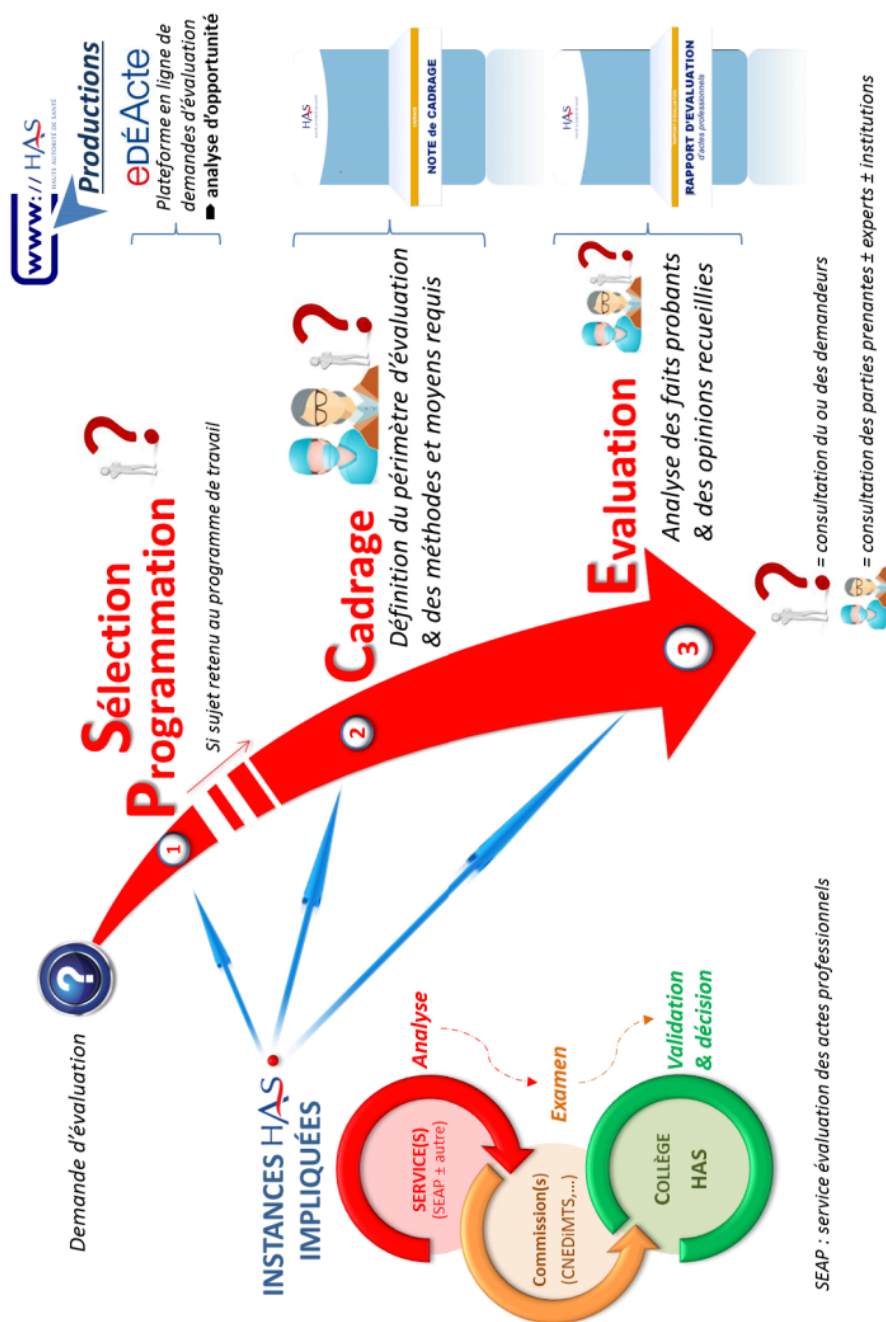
www:// HAS
HAUTE AUTORITÉ DE SANTÉ

Productions

eDÉActe
Plateforme en ligne de demandes d'évaluation
➨ analyse d'opportunité

HAS
NOTE de CADRAGE

HAS
RAPPORT D'ÉVALUATION
d'actes professionnels

Demande d'évaluation

Sélection
Programmation
Si sujet retenu au programme de travail

1

Cadrage
Définition du périmètre d'évaluation & des méthodes et moyens requis

2

Evaluation
Analyse des faits probants & des opinions recueillies

3

INSTANCES HAS IMPLIQUÉES

SERVICE(S)
(SEAP ± autre)

Analyse

Commission(s)
(CNEDiMTS,...)

Examen

COLLÈGE
HAS

Validation & décision

= consultation du ou des demandeurs

= consultation des parties prenantes ± experts ± institutions

SEAP : service évaluation des actes professionnels